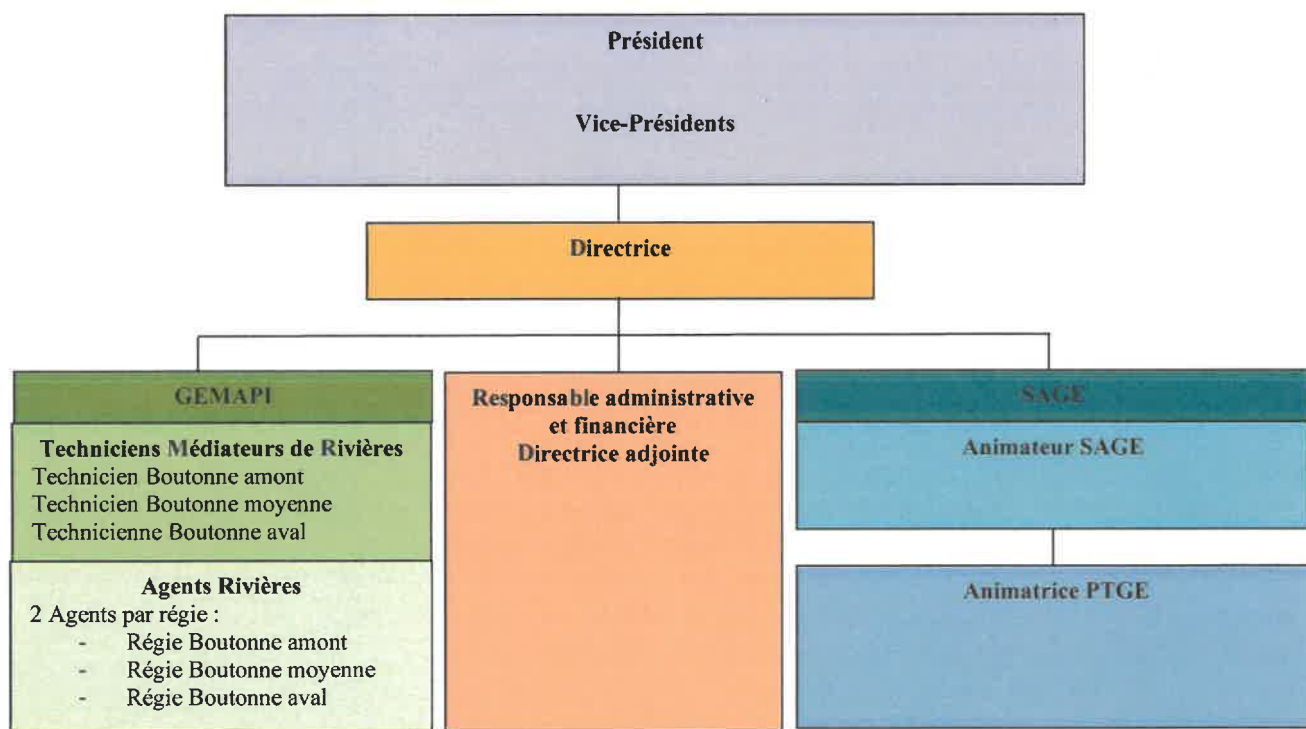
Président

Vice-Présidents

Directrice

GEMAPI

Techniciens Médiateurs de Rivières
Technicien Boutonne amont
Technicien Boutonne moyenne
Technicienne Boutonne aval

Agents Rivières
2 Agents par régie :
- Régie Boutonne amont
- Régie Boutonne moyenne
- Régie Boutonne aval

Responsable administrative et financière
Directrice adjointe

SAGE

Animateur SAGE

Animatrice PTGE